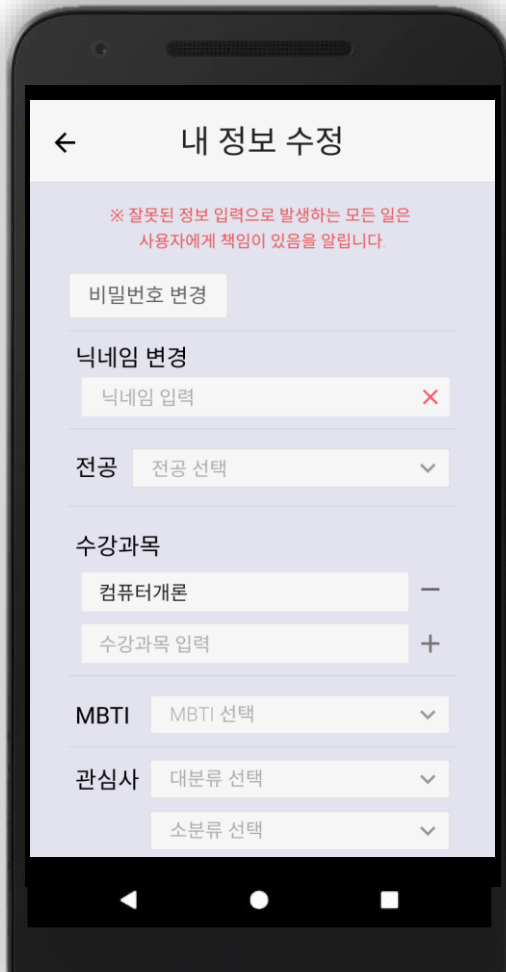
←
내 정보 수정

※ 잘못된 정보 입력으로 발생하는 모든 일은 사용자에게 책임이 있음을 알립니다.

비밀번호 변경

닉네임 변경

닉네임 입력 ✕

전공 전공 선택

수강과목

컴퓨터개론 −

수강과목 입력 +

MBTI MBTI 선택

관심사 대분류 선택

소분류 선택